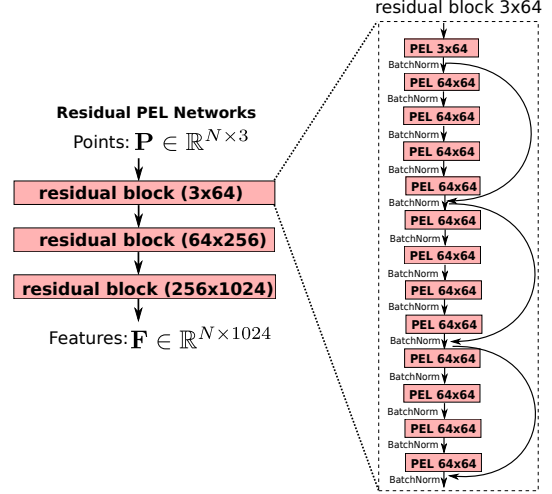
Residual PEL Networks

Points: $\mathbf{P} \in \mathbb{R}^{N\times3}$

residual block (3x64)

residual block (64x256)

residual block (256x1024)

Features: $\mathbf{F} \in \mathbb{R}^{N\times1024}$

residual block 3x64

PEL 3x64
BatchNorm
PEL 64x64
BatchNorm
PEL 64x64
BatchNorm
PEL 64x64
BatchNorm
PEL 64x64
BatchNorm
PEL 64x64
BatchNorm
PEL 64x64
BatchNorm
PEL 64x64
BatchNorm
PEL 64x64
BatchNorm
PEL 64x64
BatchNorm
PEL 64x64
BatchNorm
PEL 64x64
BatchNorm
PEL 64x64
BatchNorm